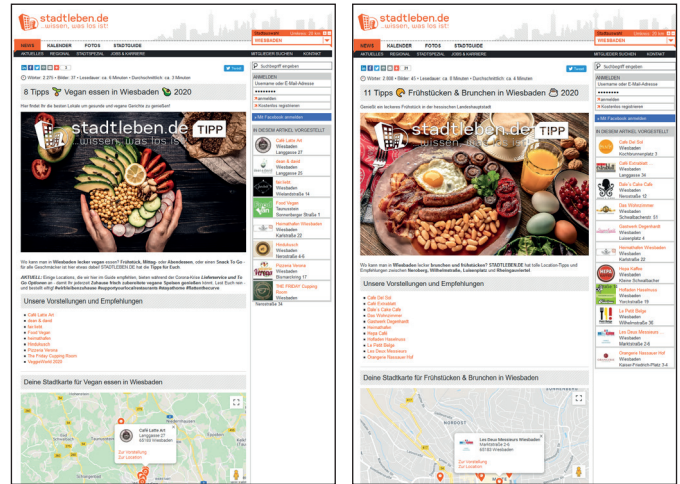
stadtleben.de
...wissen, was los ist!

NEWS KALENDER FOTOS STADTGUIDE
AKTUELLES REGIONAL STADTSPEZIAL JOBS & KARRIERE

WIESBADEN

MITGLIEDER SUCHEN KONTAKT

Tweet

Wörter: 2.271 • Bilder: 37 • Lesedauer: ca. 6 Minuten • Durchschnittlich: ca. 3 Minuten

8 Tipps Vegan essen in Wiesbaden 2020

Hier findet ihr die besten Lokale um gesunde und vegane Gerichte zu genießen!

stadtleben.de TIPP
...wissen, was los ist!

Wo kann man in Wiesbaden lecker vegan essen? Frühstück, Mittag- oder Abendessen, oder einen Snack To Go für alle Geschmäcker ist hier etwas dabei! STADTLEBEN.DE hat die Tipps für Euch.

AKTUELL: Einige Locations, die wir hier im Guide empfehlen, bieten während der Corona-Krise Lieferservice und To Go Optionen an - damit Ihr weiterhin Zuhause frisch zubereitete vegane Speisen genießen könnt. Lust Euch rein- und lecker zu verwöhnen? #wirbleibenzuhause #supportyourlocalrestaurants #stayathome #flattenthecurve

Unsere Vorstellungen und Empfehlungen

Café Latte Art
dean & david
fer.betti
Food Vegan
Hemathalten
Herbsbusch
Pizzeria Verona
The Friday Cupping Room
VeggieWorld 2020

Deine Stadtkarte für Vegan essen in Wiesbaden

Café Latte Art
Langgasse 27
65183 Wiesbaden
Zur Vorstellung
Zur Location

Suchbegriff eingeben

ANMELDEN
Username oder E-Mail-Adresse
anmelden
Kostenlos registrieren

Mit Facebook anmelden

IN DIESEM ARTIKEL VORGESTELLT

Café Latte Art
Wiesbaden
Langgasse 27

dean & david
Wiesbaden
Langgasse 20

fer.betti
Wiesbaden
Wilhelmstraße 14

Food Vegan
Taunusstein
Sonnenberger Straße 1

Hemathalten Wiesbaden
Wiesbaden
Karlstraße 22

Herbsbusch
Wiesbaden
Nerostraße 4-6

Pizzeria Verona
Wiesbaden
Bismarckring 17

THE FRIDAY Cupping Room
Wiesbaden
Nerostraße 34

stadtleben.de
...wissen, was los ist!

NEWS KALENDER FOTOS STADTGUIDE
AKTUELLES REGIONAL STADTSPEZIAL JOBS & KARRIERE

WIESBADEN

MITGLIEDER SUCHEN KONTAKT

Tweet

Wörter: 2.068 • Bilder: 41 • Lesedauer: ca. 8 Minuten • Durchschnittlich: ca. 4 Minuten

11 Tipps Frühstücken & Brunchen in Wiesbaden 2020

Genieße ein leckeres Frühstück in der hessischen Landeshauptstadt

stadtleben.de TIPP
...wissen, was los ist!

Wo kann man in Wiesbaden lecker brunchen und frühstücken? STADTLEBEN.DE hat tolle Location-Tipps und Empfehlungen zwischen Neroberg, Wilhelmstraße, Luisenplatz und Rheingauviertel.

Unsere Vorstellungen und Empfehlungen

Café Del Sol
Café Extrablatt
Dalo's Canne Caffè
Das Wohnzimmer
Gastwerk Dagenhardt
Hemathalten
Hopla Caffè
Hoffallen Hausbraus
La Petit Belge
Les Deux Messieurs
Orangerie Fasanerie Hof

Deine Stadtkarte für Frühstücken & Brunchen in Wiesbaden

Les Deux Messieurs Wiesbaden
Marktstraße 2-6
65183 Wiesbaden
Zur Vorstellung
Zur Location

Suchbegriff eingeben

ANMELDEN
Username oder E-Mail-Adresse
anmelden
Kostenlos registrieren

Mit Facebook anmelden

IN DIESEM ARTIKEL VORGESTELLT

Café Del Sol
Wiesbaden
Kochbrunnenplatz 3

Café Extrablatt
Wiesbaden
Langgasse 34

Dalo's Canne Caffè
Wiesbaden
Nerostraße 12

Das Wohnzimmer
Wiesbaden
Schwalbacherstr. 51

Gastwerk Dagenhardt
Wiesbaden
Luisenplatz 4

Hemathalten Wiesbaden
Wiesbaden
Karlstraße 22

Hopla Kaffee
Wiesbaden
Kleine Schwalbacher

Hoffallen Hausbraus
Wiesbaden
Nerostraße 19

La Petit Belge
Wiesbaden
Wilhelmstraße 36

Les Deux Messieurs
Wiesbaden
Marktstraße 2-6

Orangerie Fasanerie Hof
Wiesbaden
Kaiser-Friedrich-Platz 3-4